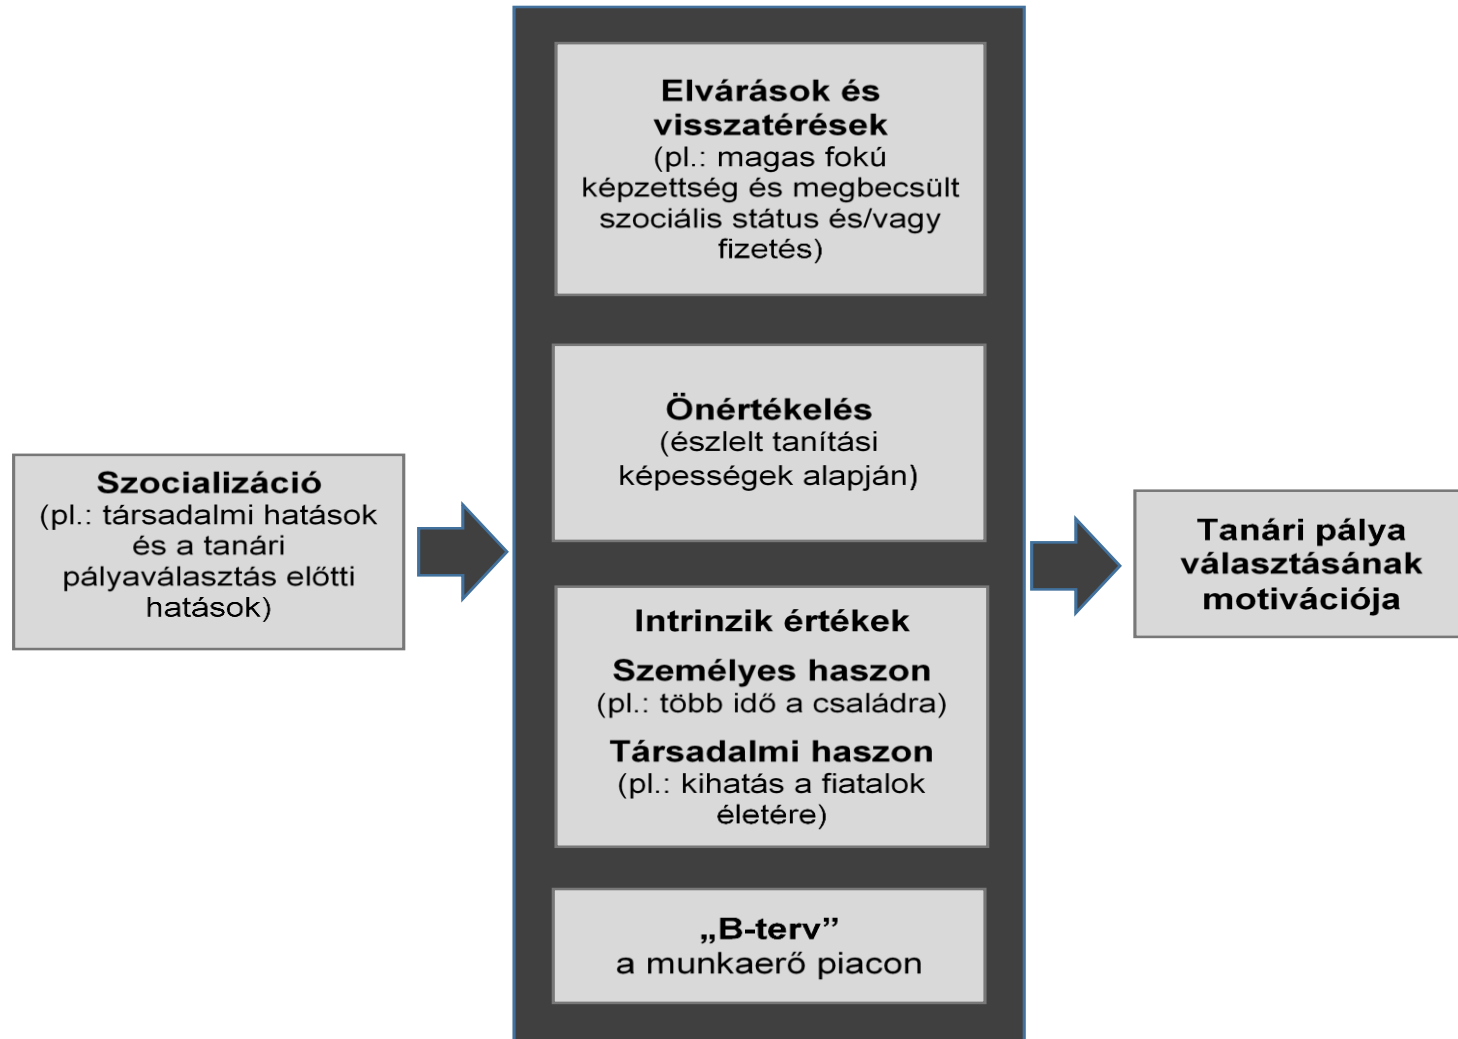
Szocializáció
(pl.: társadalmi hatások és a tanári pályaválasztás előtti hatások)

Elvárások és visszatérések
(pl.: magas fokú képzettség és megbecsült szociális státus és/vagy fizetés)

Önértékelés
(észlelt tanítási képességek alapján)

Intrinzik értékek

Személyes haszon
(pl.: több idő a családra)

Társadalmi haszon
(pl.: kihatás a fiatalok életére)

„B-terv"
a munkaerő piacon

Tanári pálya választásának motivációja